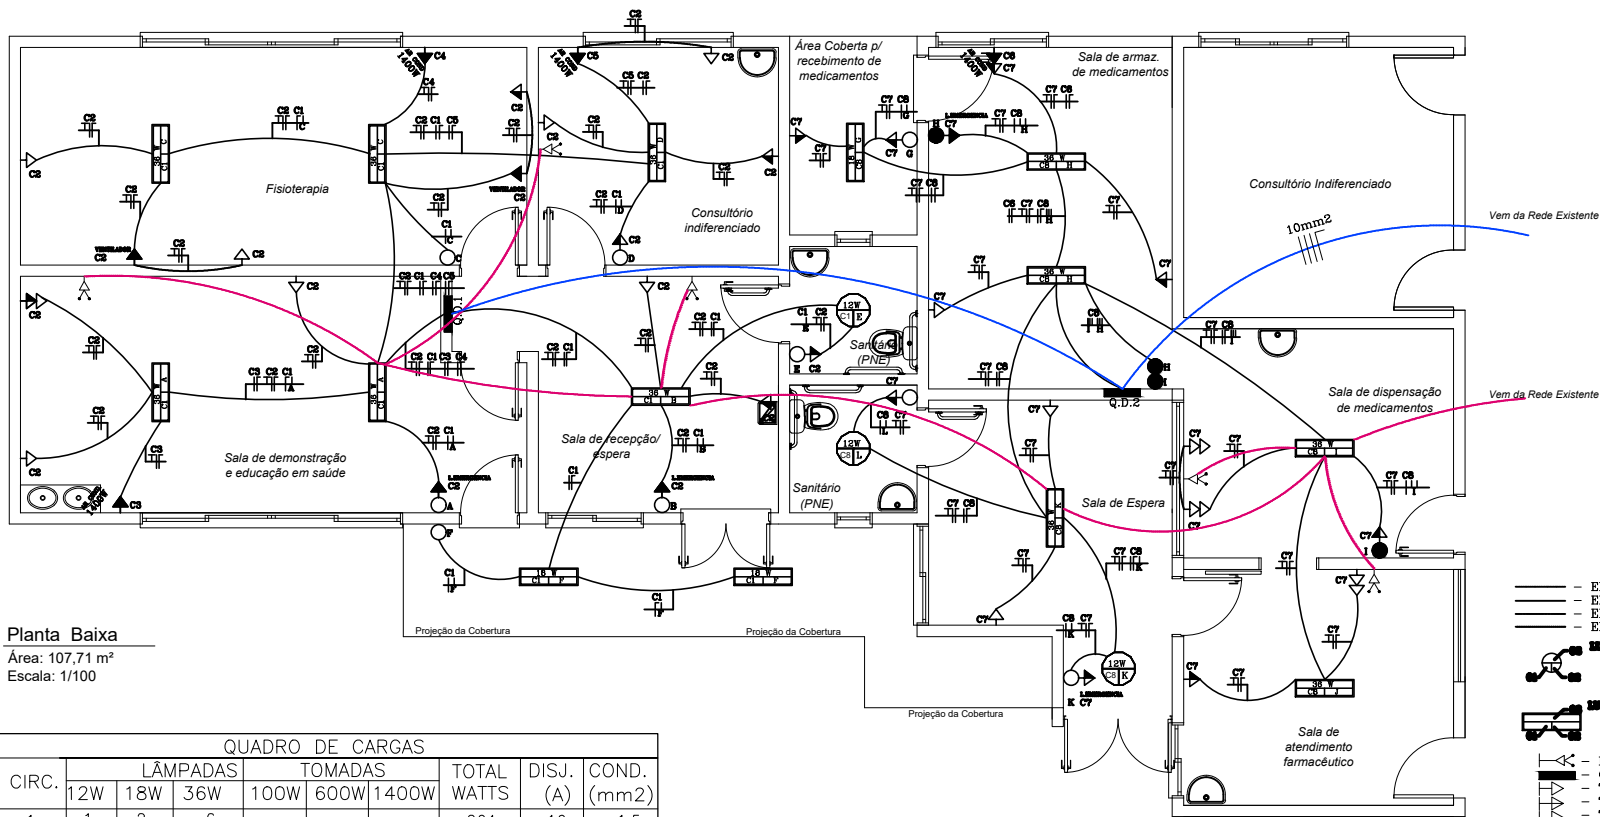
Área Coberta p/ recebimento de medicamentos

Sala de armaz. de medicamentos

Fisioterapia

Consultório indiferenciado

Consultório Indiferenciado

10mm2

Vem da Rede Existente

Sanitário (PNE)

Sala de demonstração e educação em saúde

Sala de recepção/ espera

Sanitário (PNE)

Q.D.2

Sala de dispensação de medicamentos

Vem da Rede Existente

Sala de Espera

Sala de atendimento farmacêutico

Projeção da Cobertura

Projeção da Cobertura

Projeção da Cobertura

Planta Baixa
Área: 107,71 m²
Escala: 1/100

QUADRO DE CARGAS

| CIRC. | LÂMPADAS | | | TOMADAS | | | TOTAL WATTS | DISJ. (A) | COND. (mm2) |
|---|---|---|---|---|---|---|---|---|---|
| | 12W | 18W | 36W | 100W | 600W | 1400W | | | |